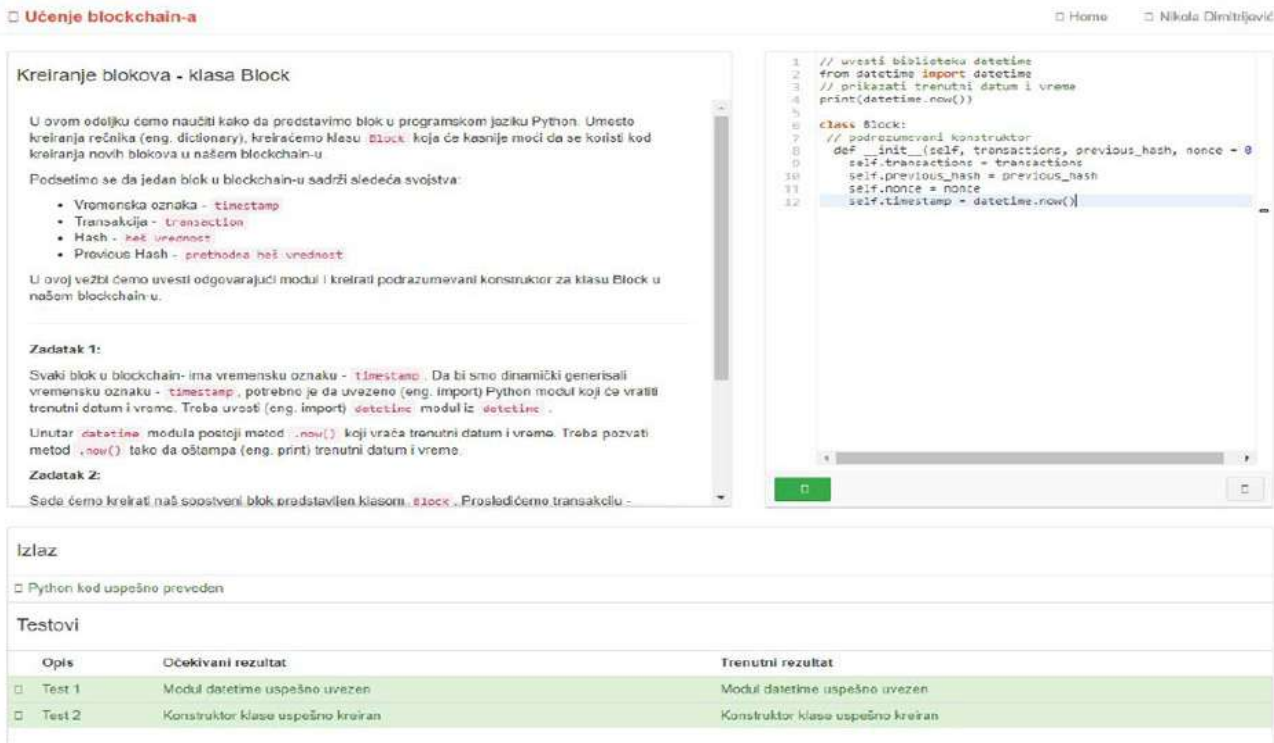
□ Učenje blockchain-a

□ Home □ Nikola Dimitrijević

Kreiranje blokova - klasa Block

U ovom odeljku ćemo naučiti kako da predstavimo blok u programskom jeziku Python. Umesto kreiranja rečnika (eng. dictionary), kreiraćemo klasu Block koja će kasnije moći da se koristi kod kreiranja novih blokova u našem blockchain-u.

Podsetimo se da jedan blok u blockchain-u sadrži sledeća svojstva:

- Vremenska oznaka - timestamp
- Transakcija - transaction
- Hash - heš vrednost
- Previous Hash - prethodna heš vrednost

U ovoj vežbi ćemo uvesti odgovarajući modul i kreirati podrazumevani konstruktor za klasu Block u našem blockchain-u.

Zadatak 1:

Svaki blok u blockchain- ima vremensku oznaku - timestamp. Da bi smo dinamički generisali vremensku oznaku - timestamp, potrebno je da uvezeno (eng. import) Python modul koji će vratiti trenutni datum i vreme. Treba uvesti (eng. import) datetime modul iz datetime.

Unutar datetime modula postoji metod .now() koji vraća trenutni datum i vreme. Treba pozvati metod .now() tako da odštampa (eng. print) trenutni datum i vreme.

Zadatak 2:

Sada ćemo kreirati naš sopstveni blok predstavljen klasom Block. Prosledićemo transakciju -

1 // uvesti biblioteka datetime
2 from datetime import datetime
3 // prikazati trenutni datum i vreme
4 print(datetime.now())
5
6 class Block:
7 // podrazumevani konstruktor
8 def __init__(self, transactions, previous_hash, nonce = 0
9 self.transactions = transactions
10 self.previous_hash = previous_hash
11 self.nonce = nonce
12 self.timestamp = datetime.now()

□ □

Izlaz

□ Python kod uspešno preveden

Testovi

| | Opis | Očekivani rezultat | Trenutni rezultat |
|---|---|---|---|
| □ | Test 1 | Modul datetime uspešno uvezen | Modul datetime uspešno uvezen |
| □ | Test 2 | Konstruktor klase uspešno kreiran | Konstruktor klase uspešno kreiran |